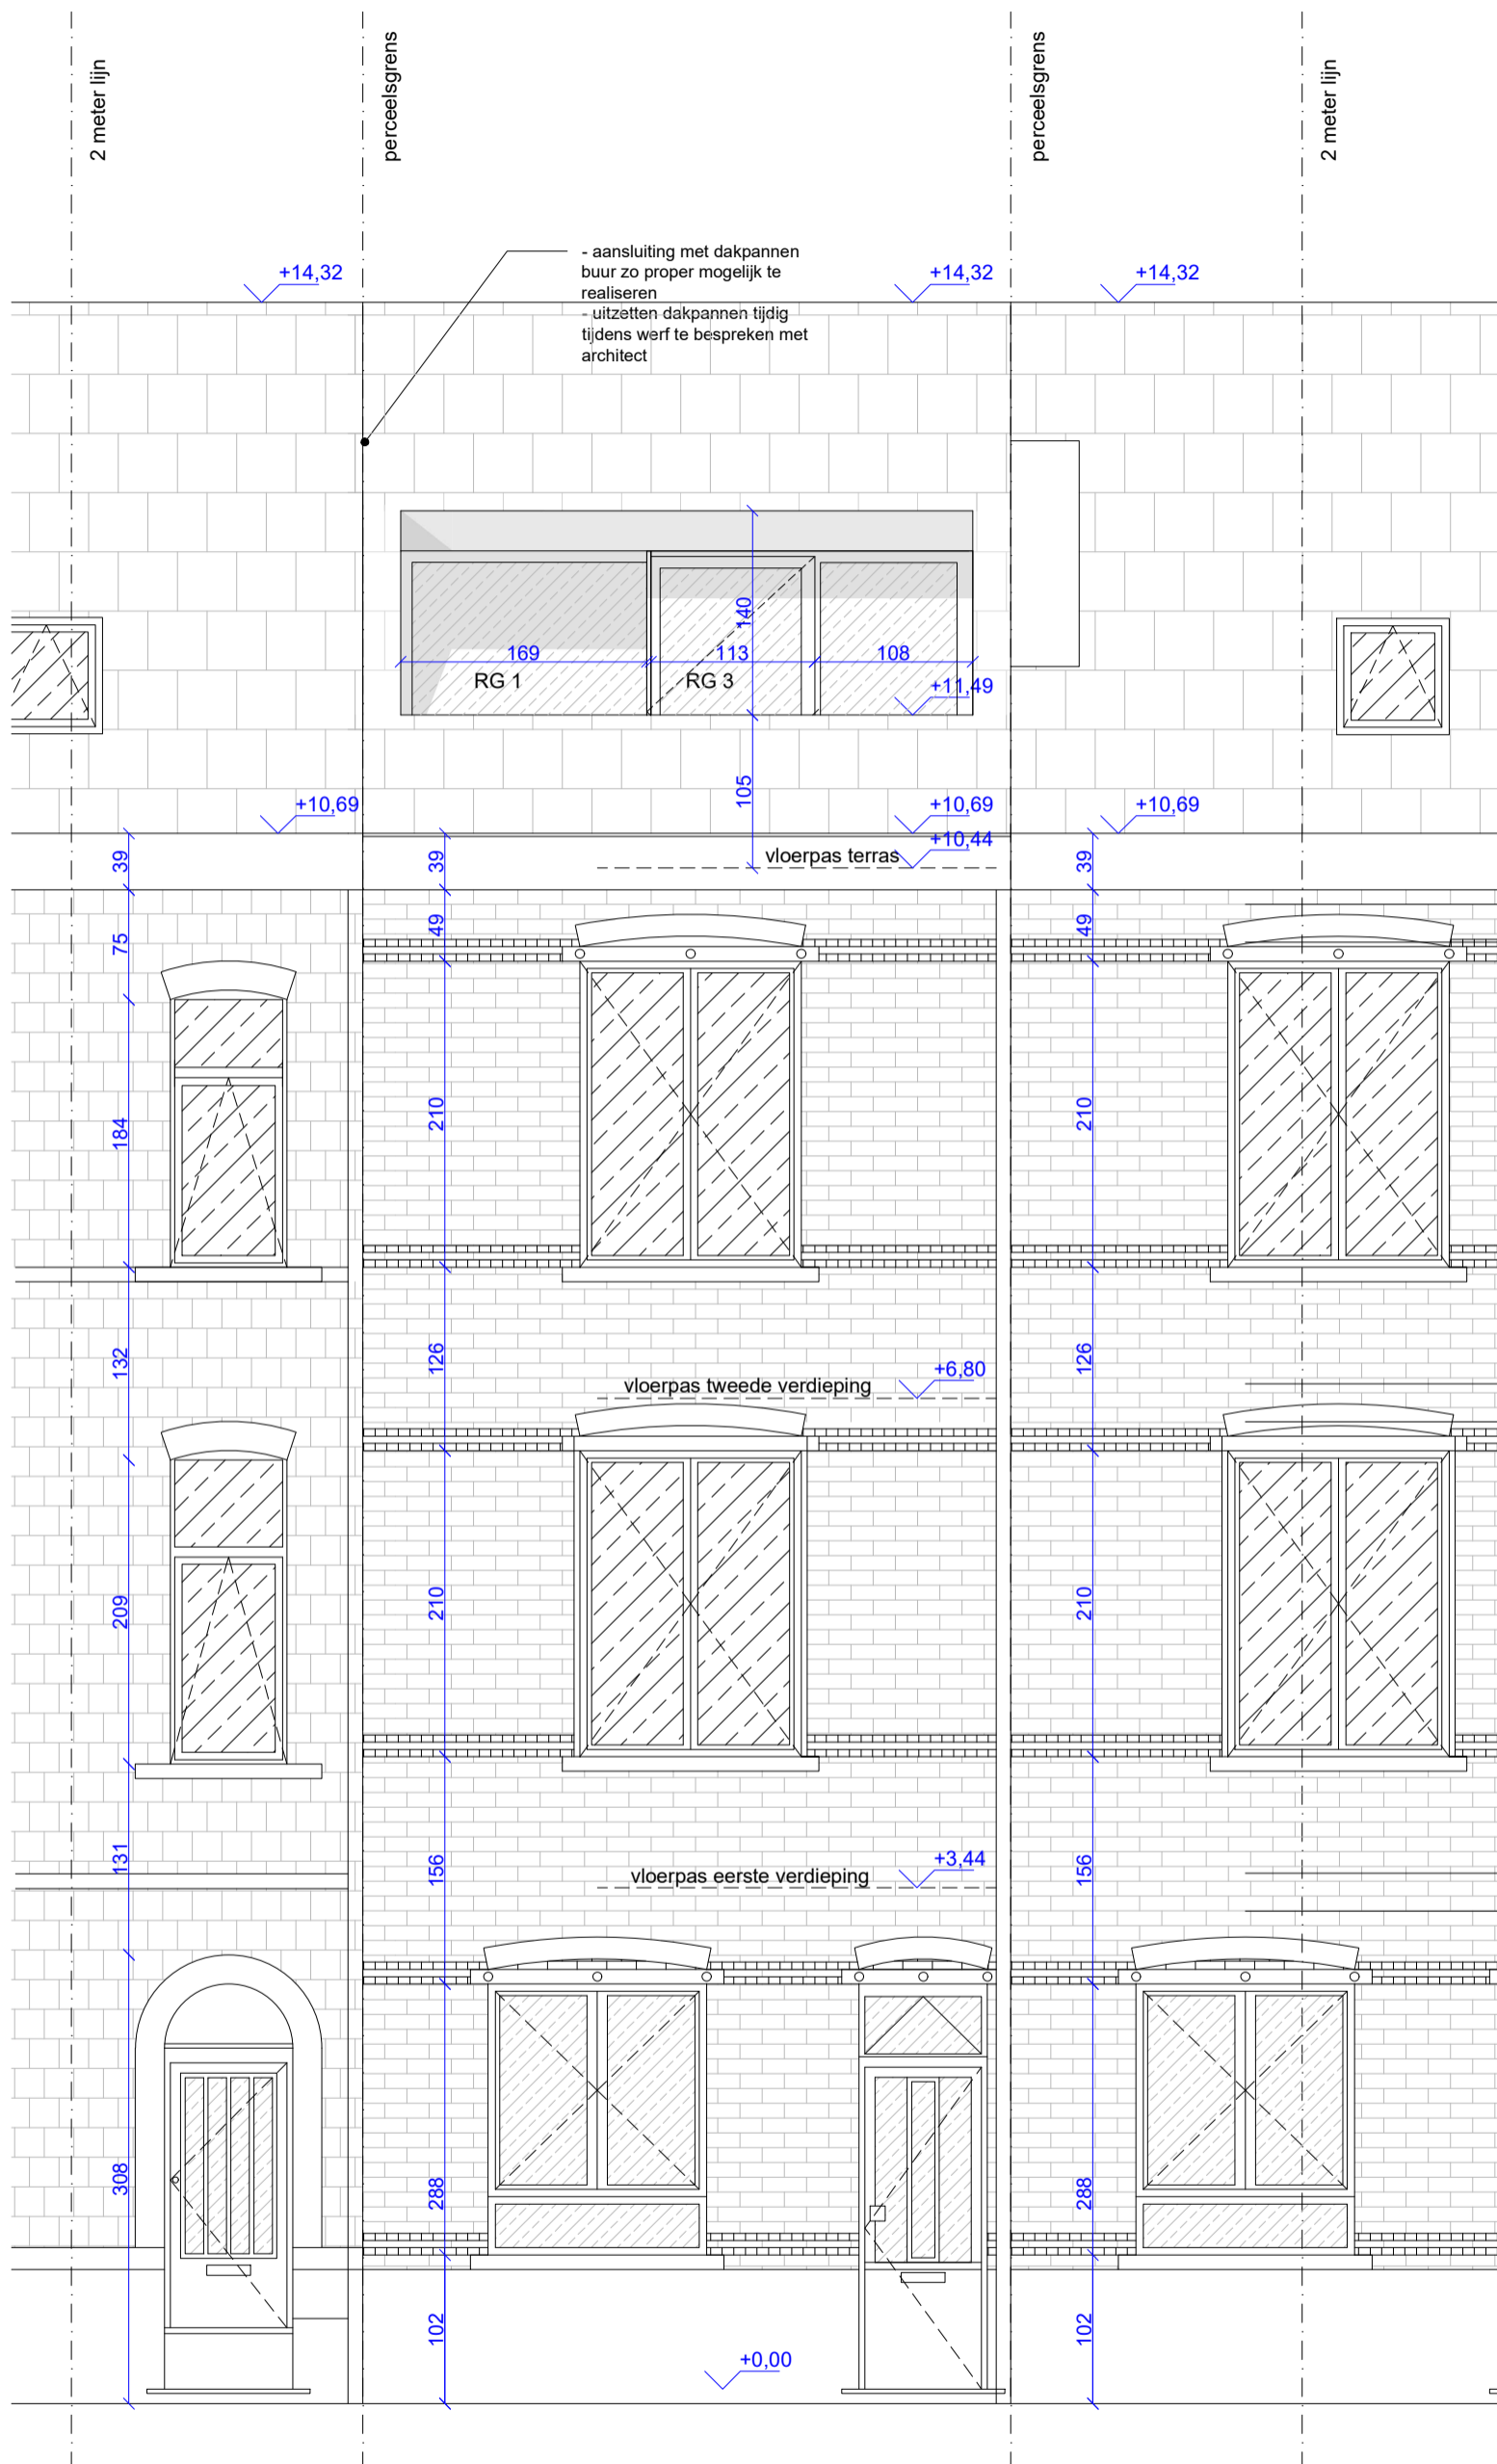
2 meter lijn

perceelsgrens

perceelsgrens

2 meter lijn

- aansluiting met dakpannen buur zo proper mogelijk te realiseren
- uitzetten dakpannen tijdig tijdens werf te bespreken met architect

+14,32

+14,32

+14,32

140

169

113

108

RG 1

RG 3

+11,49

105

+10,69

+10,69

+10,69

+10,44

vloerpas terras

39

75

184

132

209

131

308

39

49

210

126

210

156

288

102

39

49

210

126

210

156

288

102

+6,80

vloerpas tweede verdieping

+3,44

vloerpas eerste verdieping

+0,00